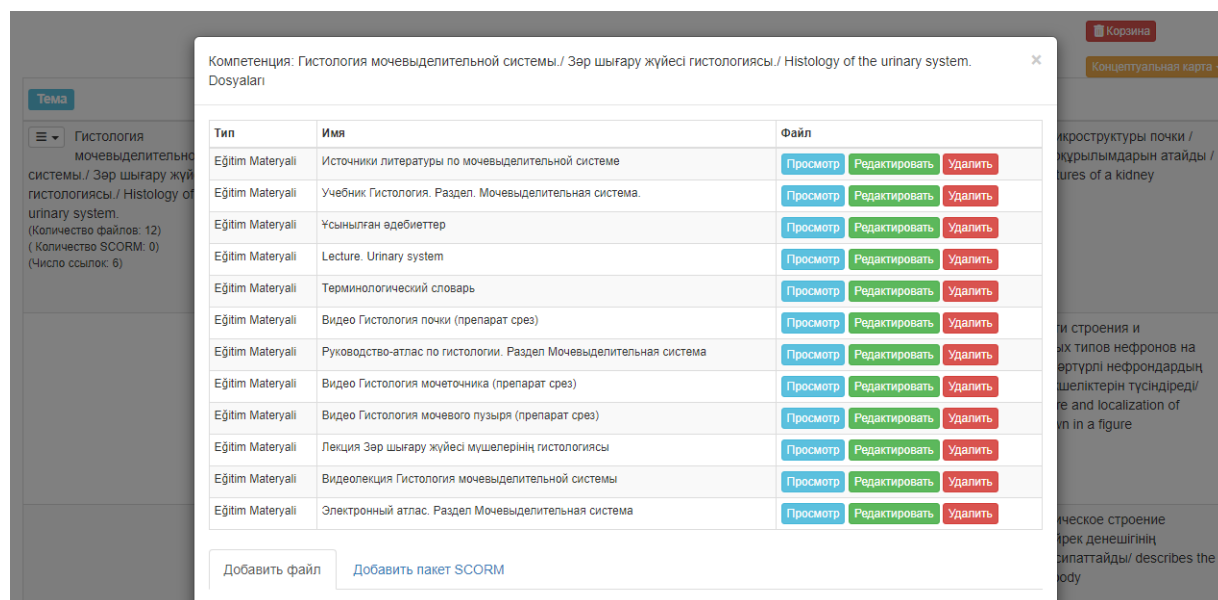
Корзина

Концептуальная карта -

Тема

Гистология мочевыделительной системы./ Зәр шығару жүйесі гистологиясы./ Histology of the urinary system.
(Количество файлов: 12)
( Количество SCORM: 0)
(Число ссылок: 6)

икроструктуры почки / құрылымдарын атайды / tures of a kidney

и строения и ых типов нефронов на әртүрлі нефрондардың шеліктерін түсіндіреді/ re and localization of vn in a figure

ическое строение йрек денешігінің сипаттайды/ describes the ody

Компетенция: Гистология мочевыделительной системы./ Зәр шығару жүйесі гистологиясы./ Histology of the urinary system. Dosyaları

×

| Тип | Имя | Файл |
|---|---|---|
| Eğitim Materyali | Источники литературы по мочевыделительной системе | Просмотр Редактировать Удалить |
| Eğitim Materyali | Учебник Гистология. Раздел. Мочевыделительная система. | Просмотр Редактировать Удалить |
| Eğitim Materyali | Ұсынылған әдебиеттер | Просмотр Редактировать Удалить |
| Eğitim Materyali | Lecture. Urinary system | Просмотр Редактировать Удалить |
| Eğitim Materyali | Терминологический словарь | Просмотр Редактировать Удалить |
| Eğitim Materyali | Видео Гистология почки (препарат срез) | Просмотр Редактировать Удалить |
| Eğitim Materyali | Руководство-атлас по гистологии. Раздел Мочевыделительная система | Просмотр Редактировать Удалить |
| Eğitim Materyali | Видео Гистология мочеточника (препарат срез) | Просмотр Редактировать Удалить |
| Eğitim Materyali | Видео Гистология мочевого пузыря (препарат срез) | Просмотр Редактировать Удалить |
| Eğitim Materyali | Лекция Зәр шығару жүйесі мүшелерінің гистологиясы | Просмотр Редактировать Удалить |
| Eğitim Materyali | Видеолекция Гистология мочевыделительной системы | Просмотр Редактировать Удалить |
| Eğitim Materyali | Электронный атлас. Раздел Мочевыделительная система | Просмотр Редактировать Удалить |

Добавить файл

Добавить пакет SCORM